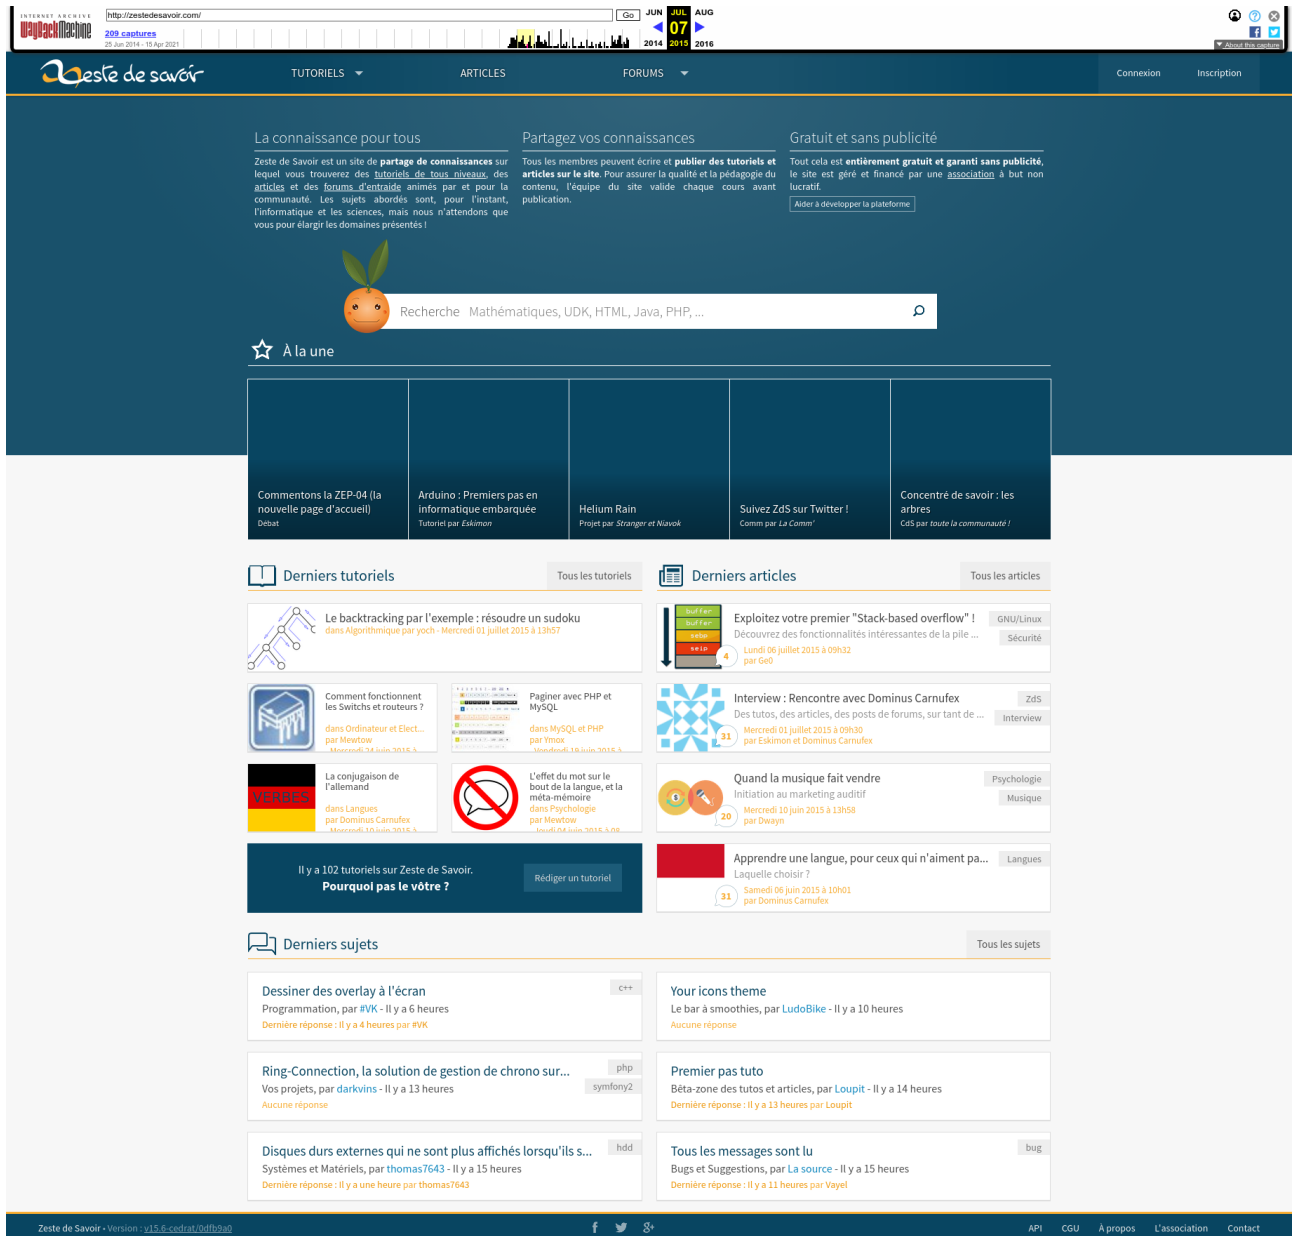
INTERNET ARCHIVE WaybackMachine http://zestedesavoir.com/ Go 209 captures 25 Jun 2014 - 15 Apr 2021 JUN JUL AUG 07 2014 2015 2016 About this capture

zeste de savoir TUTORIELS ARTICLES FORUMS Connexion Inscription

La connaissance pour tous

Zeste de Savoir est un site de partage de connaissances sur lequel vous trouverez des tutoriels de tous niveaux, des articles et des forums d'entraide animés par et pour la communauté. Les sujets abordés sont, pour l'instant, l'informatique et les sciences, mais nous n'attendons que vous pour élargir les domaines présentés !

Partagez vos connaissances

Tous les membres peuvent écrire et publier des tutoriels et articles sur le site. Pour assurer la qualité et la pédagogie du contenu, l'équipe du site valide chaque cours avant publication.

Gratuit et sans publicité

Tout cela est entièrement gratuit et garanti sans publicité, le site est géré et financé par une association à but non lucratif.

Aider à développer la plateforme

Recherche Mathématiques, UDK, HTML, Java, PHP, ...

À la une

Commentons la ZEP-04 (la nouvelle page d'accueil)
Débat

Arduino : Premiers pas en informatique embarquée
Tutoriel par Eskimon

Helium Rain
Projet par Stranger et Niavok

Suivez ZdS sur Twitter !
Comm par La Comm'

Concentré de savoir : les arbres
CdS par toute la communauté !

Derniers tutoriels Tous les tutoriels

Le backtracking par l'exemple : résoudre un sudoku
dans Algorithmique par yoch - Mercredi 01 juillet 2015 à 13h57

Comment fonctionnent les Switchs et routeurs ?
dans Ordinateur et Elect...
par Mewtow
Mercredi 24 juin 2015 à

Pagner avec PHP et MySQL
dans MySQL et PHP
par Ymox
Vendredi 19 juin 2015 à

La conjugaison de l'allemand
dans Langues
par Dominus Carnufex
Mercredi 10 juin 2015 à

L'effet du mot sur le bout de la langue, et la méta-mémoire
dans Psychologie
par Mewtow
Jeudi 04 juin 2015 à 08

Il y a 102 tutoriels sur Zeste de Savoir.
Pourquoi pas le vôtre ?
Rédiger un tutoriel

Derniers articles Tous les articles

Exploitez votre premier "Stack-based overflow" !
Découvrez des fonctionnalités intéressantes de la pile ...
Lundi 06 juillet 2015 à 09h32
par Ge0
4
GNU/Linux Sécurité

Interview : Rencontre avec Dominus Carnufex
Des tutos, des articles, des posts de forums, sur tant de ...
Mercredi 01 juillet 2015 à 09h30
par Eskimon et Dominus Carnufex
31
ZdS Interview

Quand la musique fait vendre
Initiation au marketing auditif
Mercredi 10 juin 2015 à 13h58
par Dwayn
20
Psychologie Musique

Apprendre une langue, pour ceux qui n'aiment pa...
Laquelle choisir ?
Samedi 06 juin 2015 à 10h01
par Dominus Carnufex
31
Langues

Derniers sujets Tous les sujets

Dessiner des overlay à l'écran
Programmation, par #VK - Il y a 6 heures
Dernière réponse : Il y a 4 heures par #VK
c++

Your icons theme
Le bar à smoothies, par LudoBike - Il y a 10 heures
Aucune réponse

Ring-Connection, la solution de gestion de chrono sur...
Vos projets, par darkvins - Il y a 13 heures
Aucune réponse
php symfony2

Premier pas tuto
Bêta-zone des tutos et articles, par Loupit - Il y a 14 heures
Dernière réponse : Il y a 13 heures par Loupit

Disques durs externes qui ne sont plus affichés lorsqu'ils s...
Systèmes et Matériels, par thomas7643 - Il y a 15 heures
Dernière réponse : Il y a une heure par thomas7643
hdd

Tous les messages sont lu
Bugs et Suggestions, par La source - Il y a 15 heures
Dernière réponse : Il y a 11 heures par Vayel
bug

Zeste de Savoir • Version : v15.6-cedrat/0dfb9a0
API CGU À propos L'association Contact